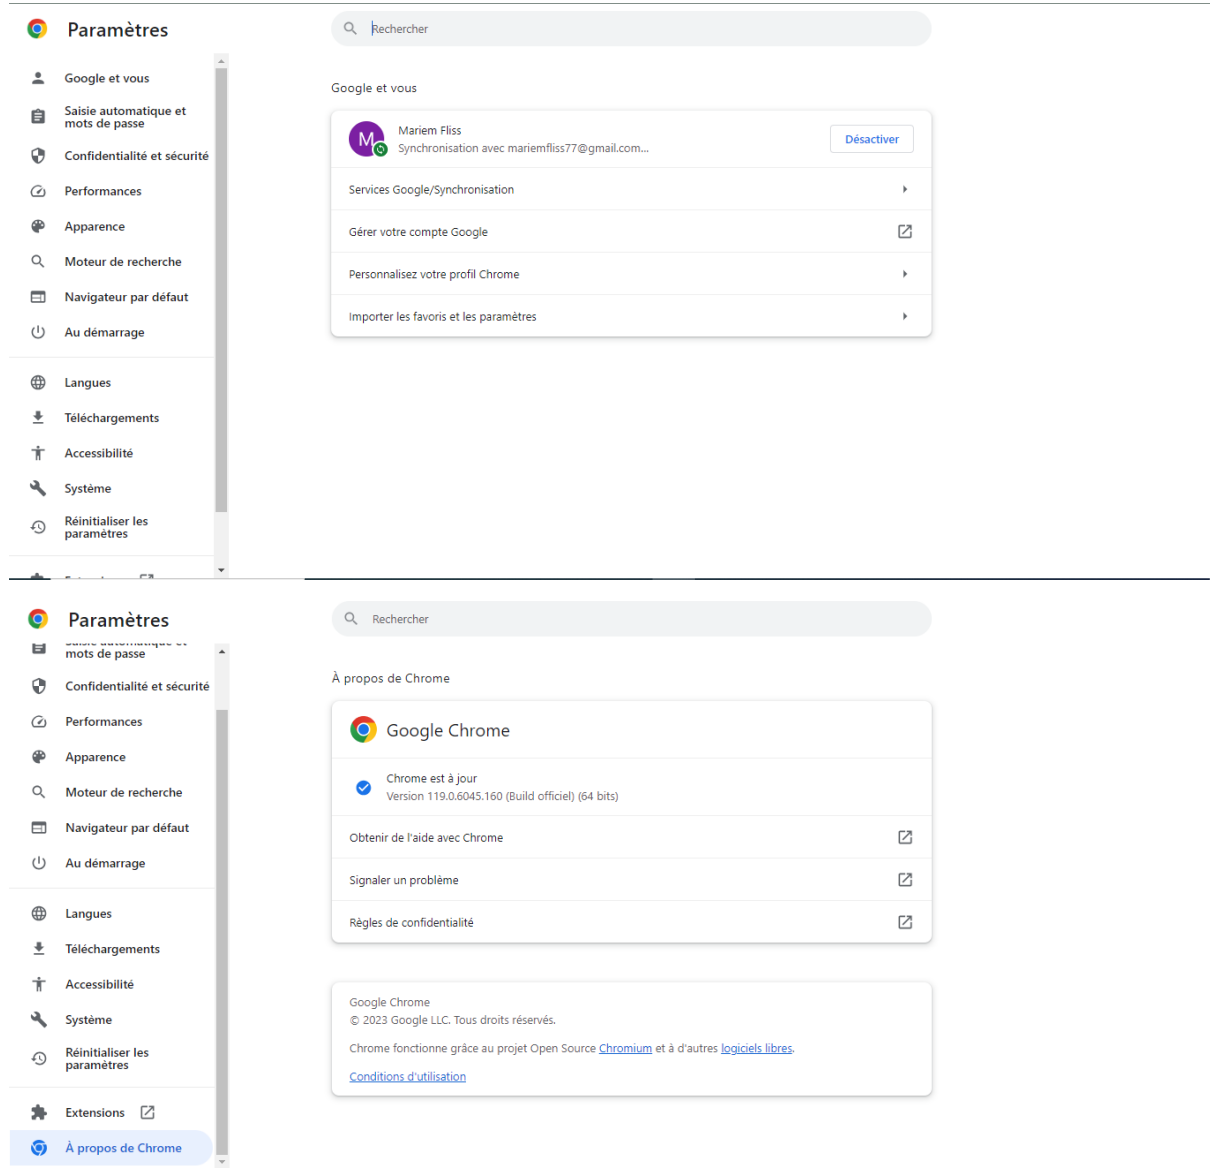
Paramètres

Rechercher

Google et vous
Saisie automatique et mots de passe
Confidentialité et sécurité
Performances
Apparence
Moteur de recherche
Navigateur par défaut
Au démarrage
Langues
Téléchargements
Accessibilité
Système
Réinitialiser les paramètres
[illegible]

Google et vous

M
Mariem Fliss
Synchronisation avec mariemfliss77@gmail.com...
Désactiver

Services Google/Synchronisation
Gérer votre compte Google
Personnalisez votre profil Chrome
Importer les favoris et les paramètres

Paramètres

Rechercher

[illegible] mots de passe
Confidentialité et sécurité
Performances
Apparence
Moteur de recherche
Navigateur par défaut
Au démarrage
Langues
Téléchargements
Accessibilité
Système
Réinitialiser les paramètres
Extensions
À propos de Chrome

À propos de Chrome

Google Chrome

Chrome est à jour
Version 119.0.6045.160 (Build officiel) (64 bits)

Obtenir de l'aide avec Chrome
Signaler un problème
Règles de confidentialité

Google Chrome
© 2023 Google LLC. Tous droits réservés.

Chrome fonctionne grâce au projet Open Source Chromium et à d'autres logiciels libres.

Conditions d'utilisation